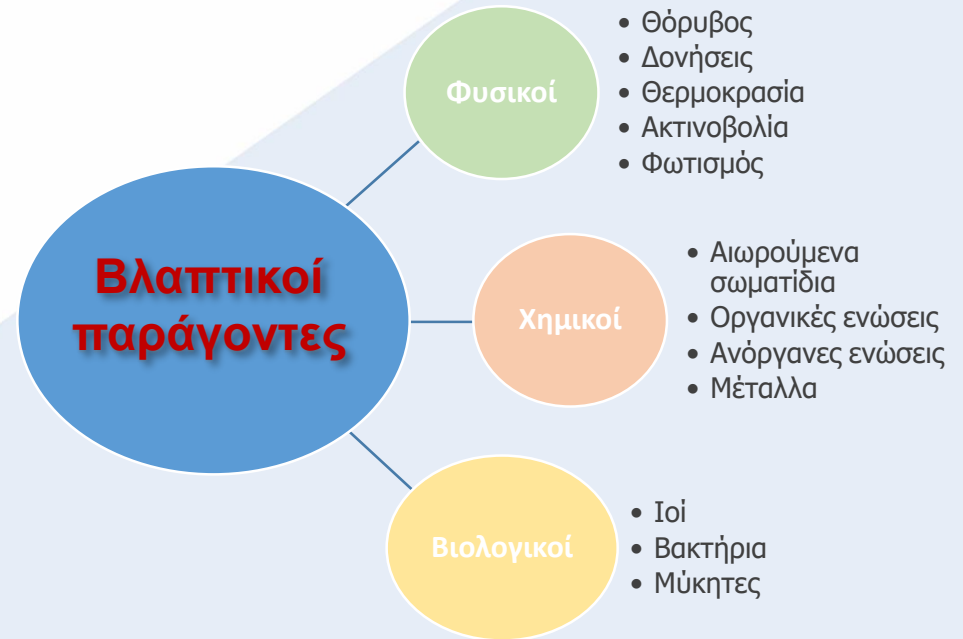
Βλαπτικοί παράγοντες

Φυσικοί

- Θόρυβος
- Δονήσεις
- Θερμοκρασία
- Ακτινοβολία
- Φωτισμός

Χημικοί

- Αιωρούμενα σωματίδια
- Οργανικές ενώσεις
- Ανόργανες ενώσεις
- Μέταλλα

Βιολογικοί

- Ιοί
- Βακτήρια
- Μύκητες